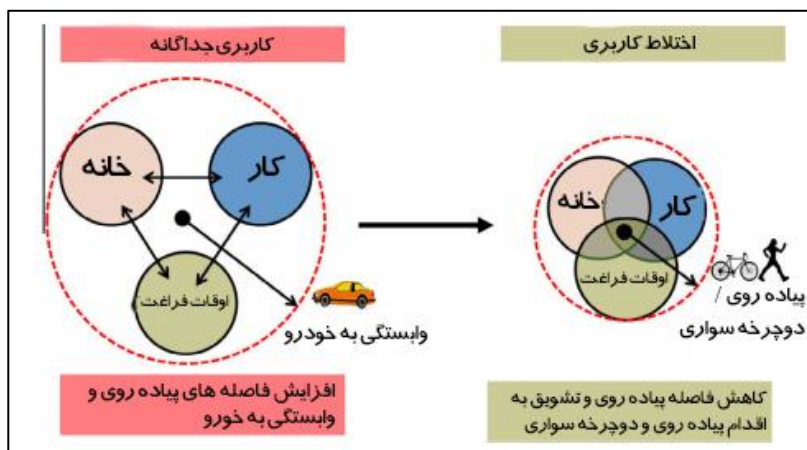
کاربری جداگانه

خانه

کار

اوقات فراغت

وابستگی به خودرو

افزایش فاصله های پیاده روی و وابستگی به خورو

اختلاط کاربری

خانه

کار

اوقات فراغت

پیاده روی / دوچرخه سواری

کاهش فاصله پیاده روی و تشویق به اقدام پیاده روی و دوچرخه سواری